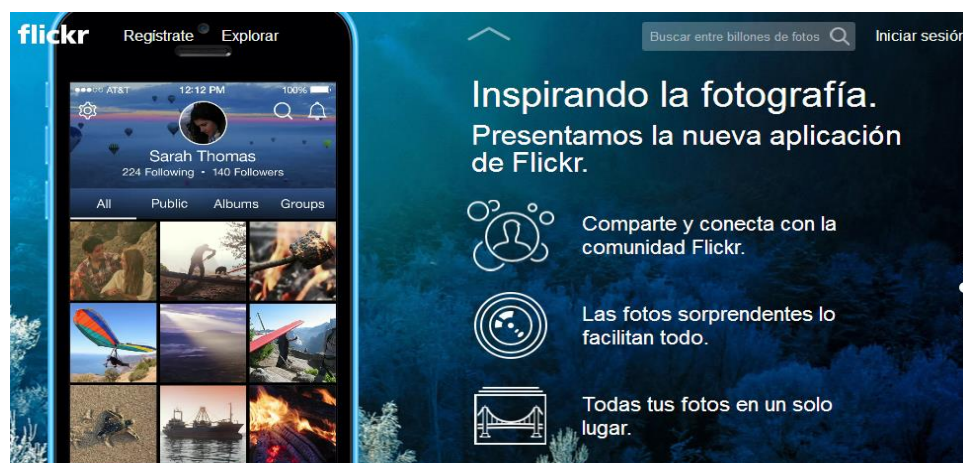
flickr Regístrate Explorar

Buscar entre billones de fotos

Iniciar sesió

●●●○○ AT&T 12:12 PM 100%

Sarah Thomas
224 Following • 140 Followers

All Public Albums Groups

Inspirando la fotografía.

Presentamos la nueva aplicación de Flickr.

Comparte y conecta con la comunidad Flickr.

Las fotos sorprendentes lo facilitan todo.

Todas tus fotos en un solo lugar.